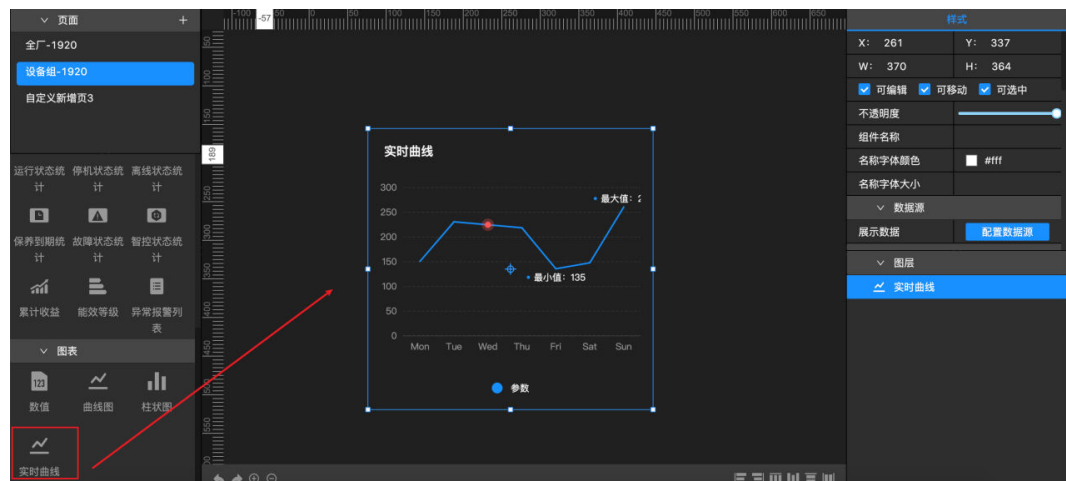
页面 +
全厂-1920
设备组-1920
自定义新增页3

运行状态统计 停机状态统计 离线状态统计
保养到期统计 故障状态统计 智控状态统计
累计收益 能效等级 异常报警列表

图表
数值 曲线图 柱状图
实时曲线

-100 -57 50 100 150 200 250 300 350 400 450 500 550 600 650
50 100 150 189 250 300 350 400 450 500 550

实时曲线
300
250
200
150
100
50
0
Mon Tue Wed Thu Fri Sat Sun
最大值: 2
最小值: 135
参数

样式
X: 261 Y: 337
W: 370 H: 364
可编辑 可移动 可选中
不透明度
组件名称
名称字体颜色 #fff
名称字体大小
数据源
展示数据 配置数据源
图层
实时曲线